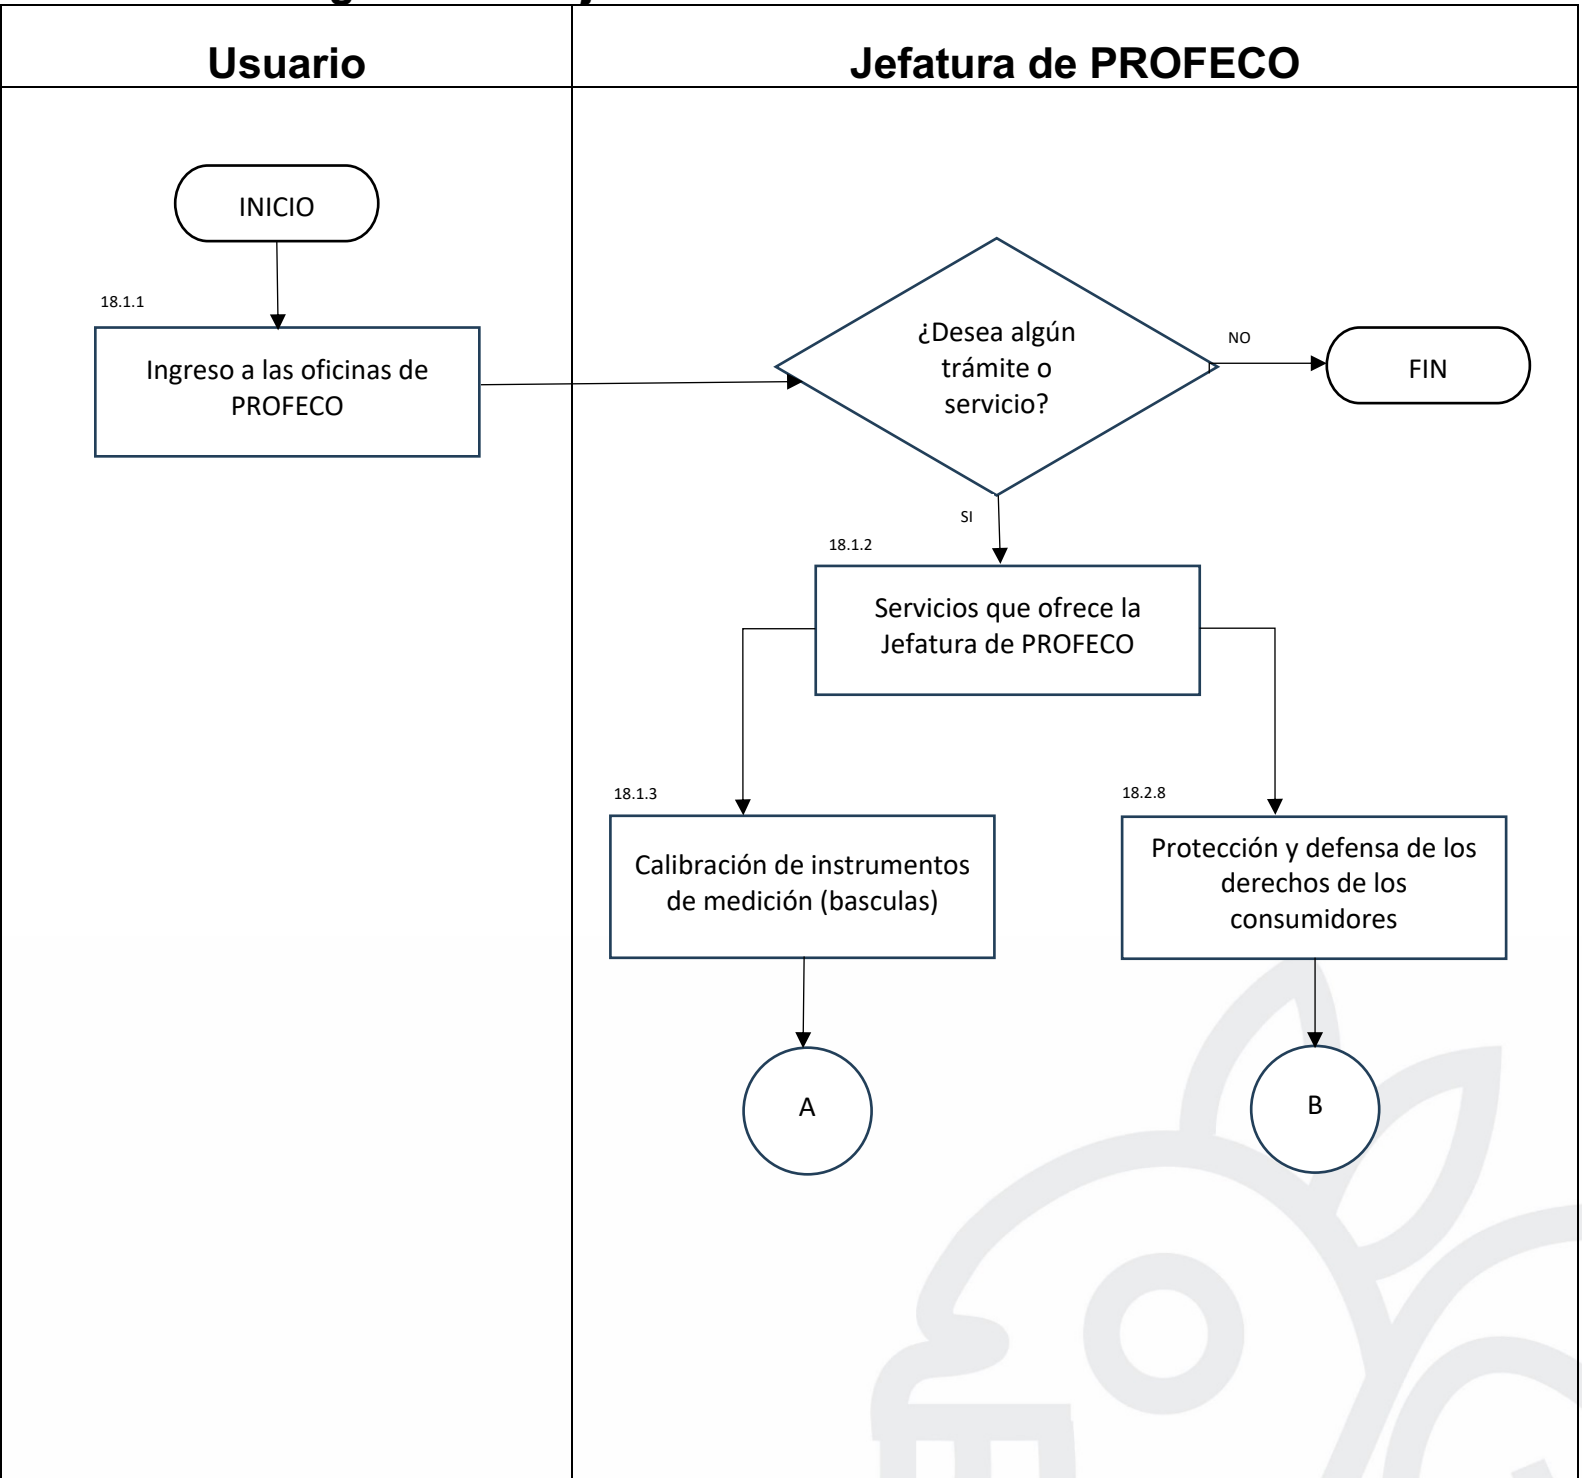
| Usuario | Jefatura de PROFECO |
|---|---|

INICIO

18.1.1

Ingreso a las oficinas de PROFECO

¿Desea algún trámite o servicio?

NO

FIN

SI

18.1.2

Servicios que ofrece la Jefatura de PROFECO

18.1.3

Calibración de instrumentos de medición (basculas)

18.2.8

Protección y defensa de los derechos de los consumidores

A

B